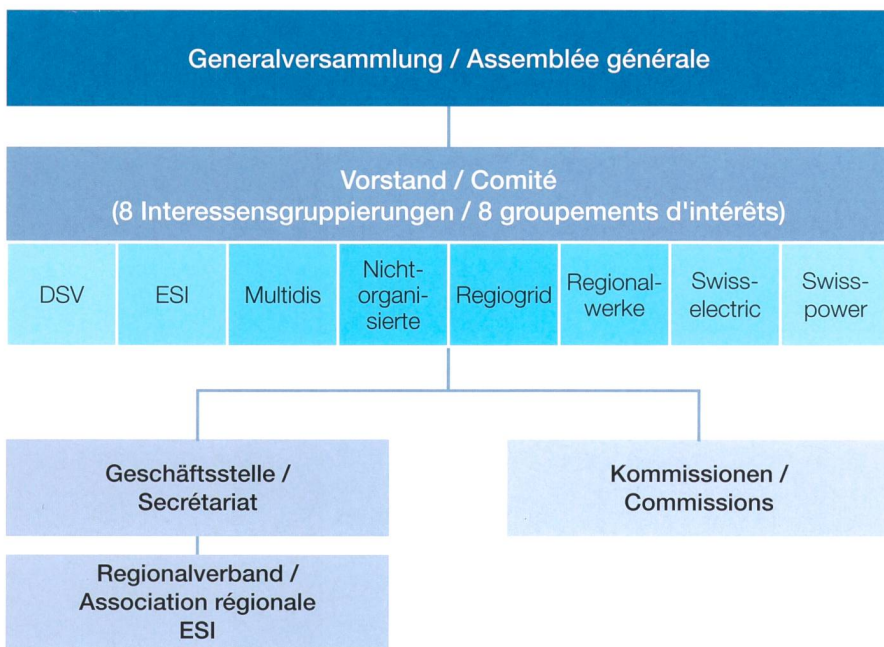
Generalversammlung / Assemblée générale

Vorstand / Comité
(8 Interessensgruppierungen / 8 groupements d'intérêts)

| DSV | ESI | Multidis | Nicht-organisierte | Regiogrid | Regionalwerke | Swiss-electric | Swiss-power |
|---|---|---|---|---|---|---|---|

Geschäftsstelle / Secrétariat

Kommissionen / Commissions

Regionalverband / Association régionale ESI